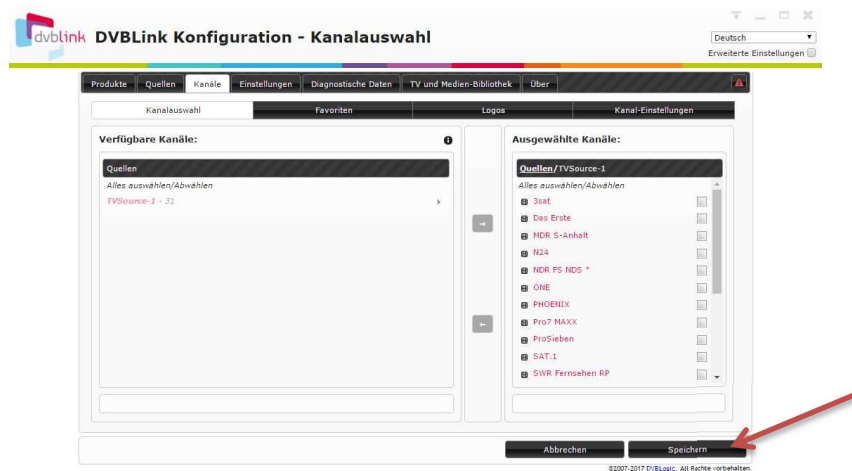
dvblink DVBLink Konfiguration - Kanalauswahl

Deutsch
Erweiterte Einstellungen

Produkte | Quellen | Kanäle | Einstellungen | Diagnostische Daten | TV und Medien-Bibliothek | Über

Kanalauswahl | Favoriten | Logos | Kanal-Einstellungen

Verfügbare Kanäle:

Quellen
Alles auswählen/Abwählen
TVSource-1 - 31

Ausgewählte Kanäle:

Quellen/TVSource-1
Alles auswählen/Abwählen
3sat
Das Erste
MDR S-Anhalt
N24
NDR FS NDS *
ONE
PHOENIX
Pro7 MAXX
ProSieben
SAT.1
SWR Fernsehen RP

Abbrechen | Speichern

©2007-2017 DVBLogic. All Rechte vorbehalten.